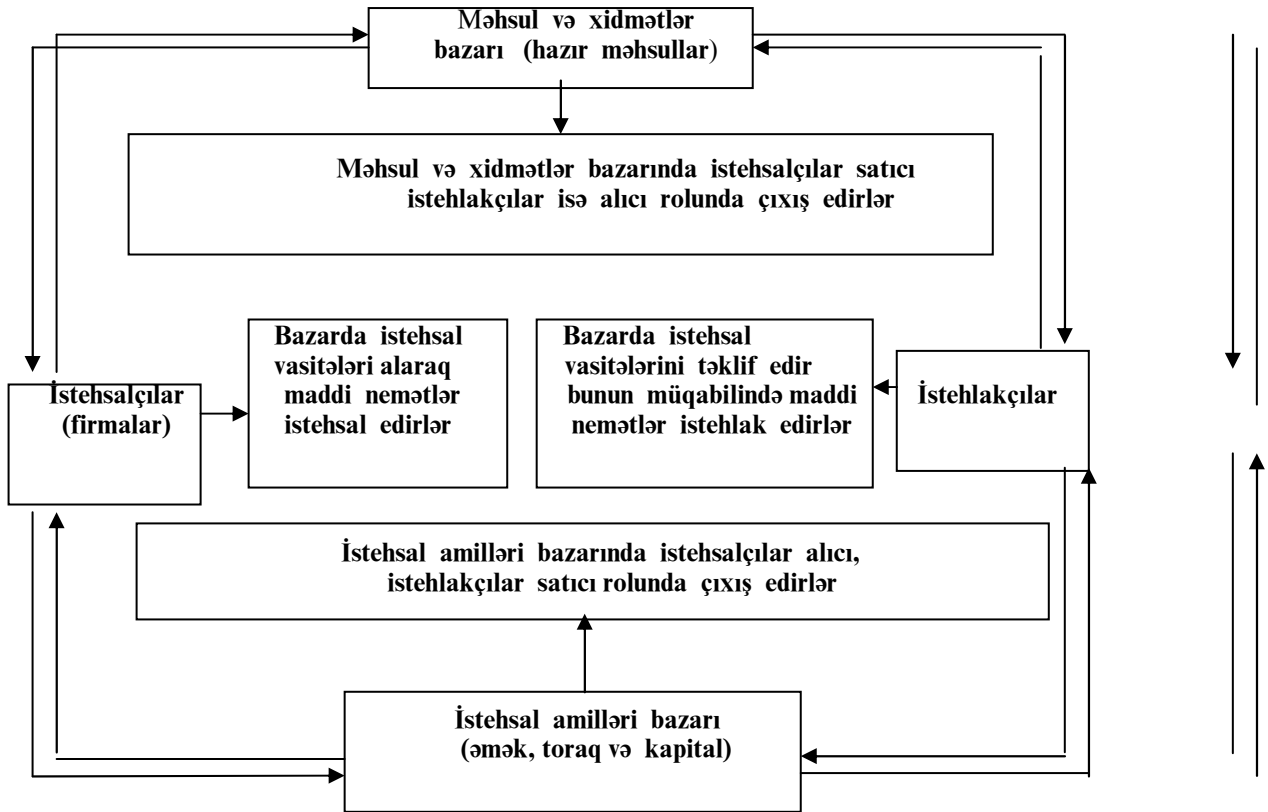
Məhsul və xidmətlər bazarı (hazır məhsullar)

Məhsul və xidmətlər bazarında istehsalçılar satıcı istehlakçılar isə alıcı rolunda çıxış edirlər

İstehsalçılar (firmalar)

Bazarda istehsal vasitələri alaraq maddi nemətlər istehsal edirlər

Bazarda istehsal vasitələrini təklif edir bunun müqabilində maddi nemətlər istehlak edirlər

İstehlakçılar

İstehsal amilləri bazarında istehsalçılar alıcı, istehlakçılar satıcı rolunda çıxış edirlər

İstehsal amilləri bazarı (əmək, toraq və kapital)